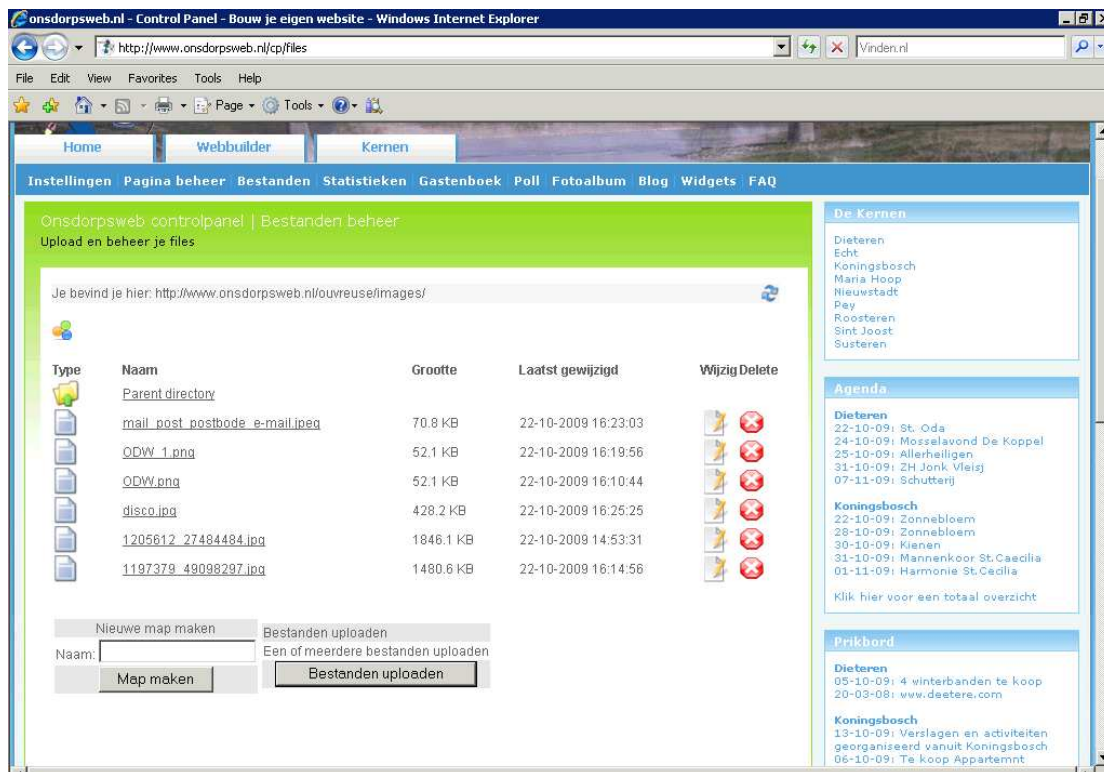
onsdorpsweb.nl - Control Panel - Bouw je eigen website - Windows Internet Explorer

http://www.onsdorpsweb.nl/cp/files

Vinden.nl

File Edit View Favorites Tools Help

Page Tools

Home Webbuilder Kernen

Instellingen Pagina beheer Bestanden Statistieken Gastenboek Poll Fotoalbum Blog Widgets FAQ

Onsdorpsweb controlpanel | Bestanden beheer
Upload en beheer je files

Je bevind je hier: http://www.onsdorpsweb.nl/ouvreuse/images/

| Type | Naam | Grootte | Laatst gewijzigd | Wijzig | Delete |
|---|---|---|---|---|---|
| | Parent directory | | | | |
| | mail_post_postbode_e-mail.jpeg | 70.8 KB | 22-10-2009 16:23:03 | | |
| | ODW_1.png | 52.1 KB | 22-10-2009 16:19:56 | | |
| | ODW.png | 52.1 KB | 22-10-2009 16:10:44 | | |
| | disco.jpg | 428.2 KB | 22-10-2009 16:25:25 | | |
| | 1205612_27484484.jpg | 1846.1 KB | 22-10-2009 14:53:31 | | |
| | 1197379_49098297.jpg | 1480.6 KB | 22-10-2009 16:14:56 | | |

Nieuwe map maken
Naam:
Map maken

Bestanden uploaden
Een of meerdere bestanden uploaden
Bestanden uploaden

De Kernen
Dieteren
Echt
Koningsbosch
Maria Hoop
Nieuwstadt
Pey
Roosteren
Sint Joost
Susteren

Agenda
Dieteren
22-10-09: St. Oda
24-10-09: Mosselavond De Koppel
25-10-09: Allerheiligen
31-10-09: ZH Jonk Vleisj
07-11-09: Schutterij

Koningsbosch
22-10-09: Zonnebloem
28-10-09: Zonnebloem
30-10-09: Kienen
31-10-09: Mannenkoor St.Caecilia
01-11-09: Harmonie St.Cecilia

Klik hier voor een totaal overzicht

Prikbord
Dieteren
05-10-09: 4 winterbanden te koop
20-03-08: www.deetere.com

Koningsbosch
13-10-09: Verslagen en activiteiten georganiseerd vanuit Koningsbosch
06-10-09: Te koop Appartemnt